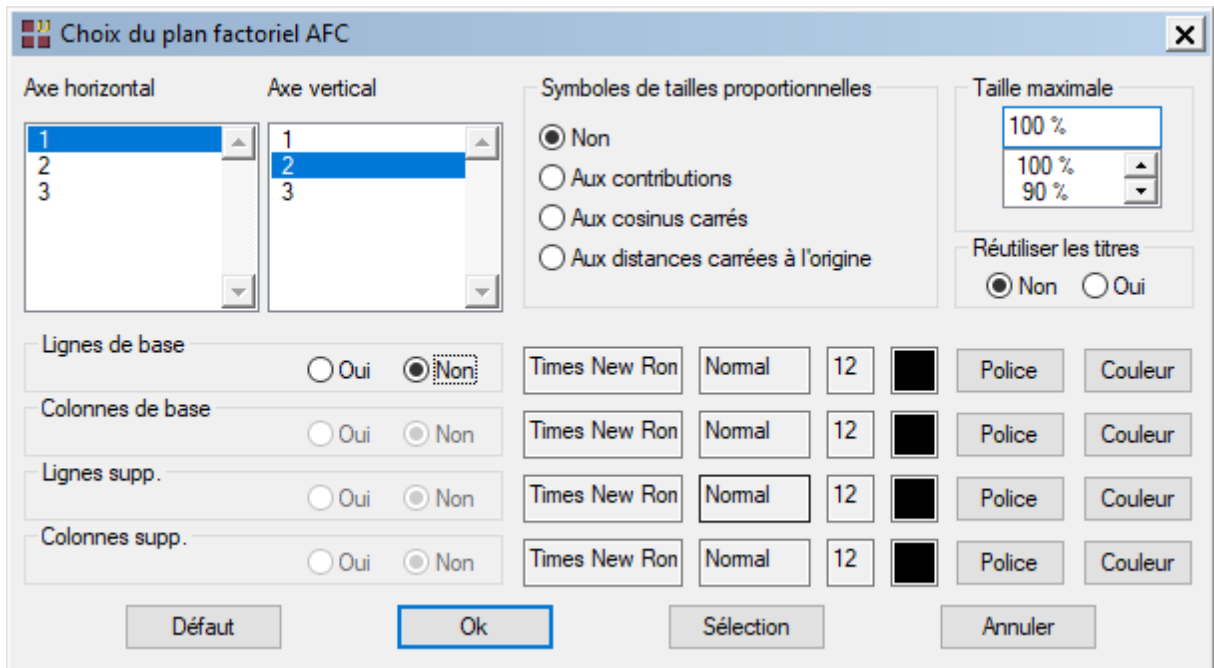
Choix du plan factoriel AFC

Axe horizontal
1
2
3

Axe vertical
1
2
3

Symboles de tailles proportionnelles
Non
Aux contributions
Aux cosinus carrés
Aux distances carrées à l'origine

Taille maximale
100 %
100 %
90 %

Réutiliser les titres
Non
Oui

Lignes de base
Oui
Non
Times New Ron
Normal
12
Police
Couleur

Colonnes de base
Oui
Non
Times New Ron
Normal
12
Police
Couleur

Lignes supp.
Oui
Non
Times New Ron
Normal
12
Police
Couleur

Colonnes supp.
Oui
Non
Times New Ron
Normal
12
Police
Couleur

Défaut
Ok
Sélection
Annuler